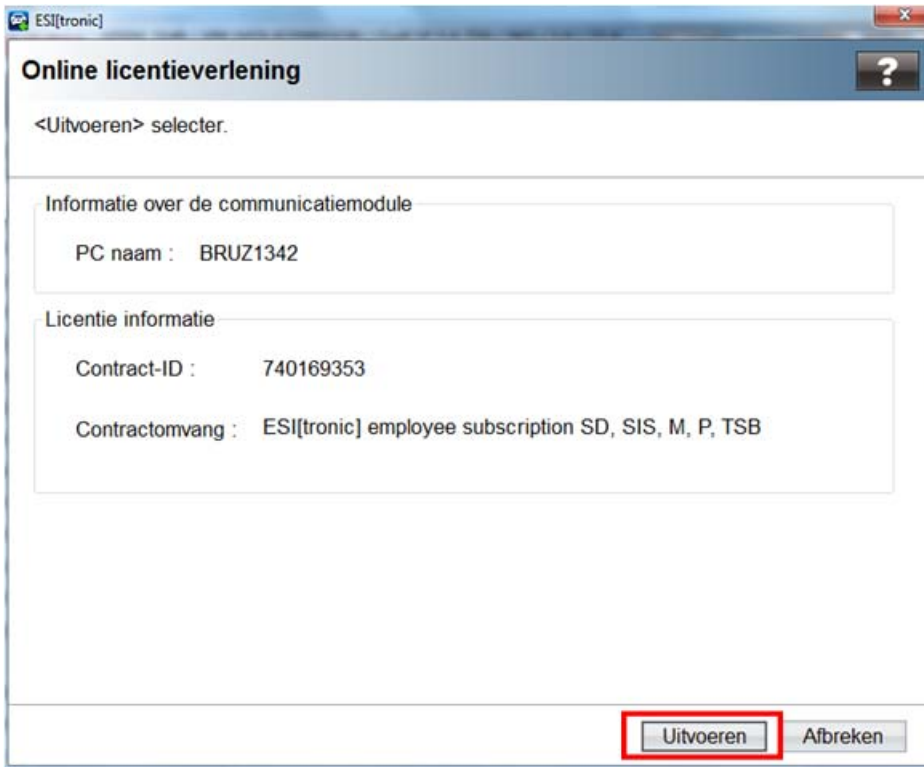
ESI[tronic]

Online licentieverlening

?

<Uitvoeren> selecter.

Informatie over de communicatiemodule

PC naam : BRUZ1342

Licentie informatie

Contract-ID : 740169353

Contractomvang : ESI[tronic] employee subscription SD, SIS, M, P, TSB

Uitvoeren

Afbreken